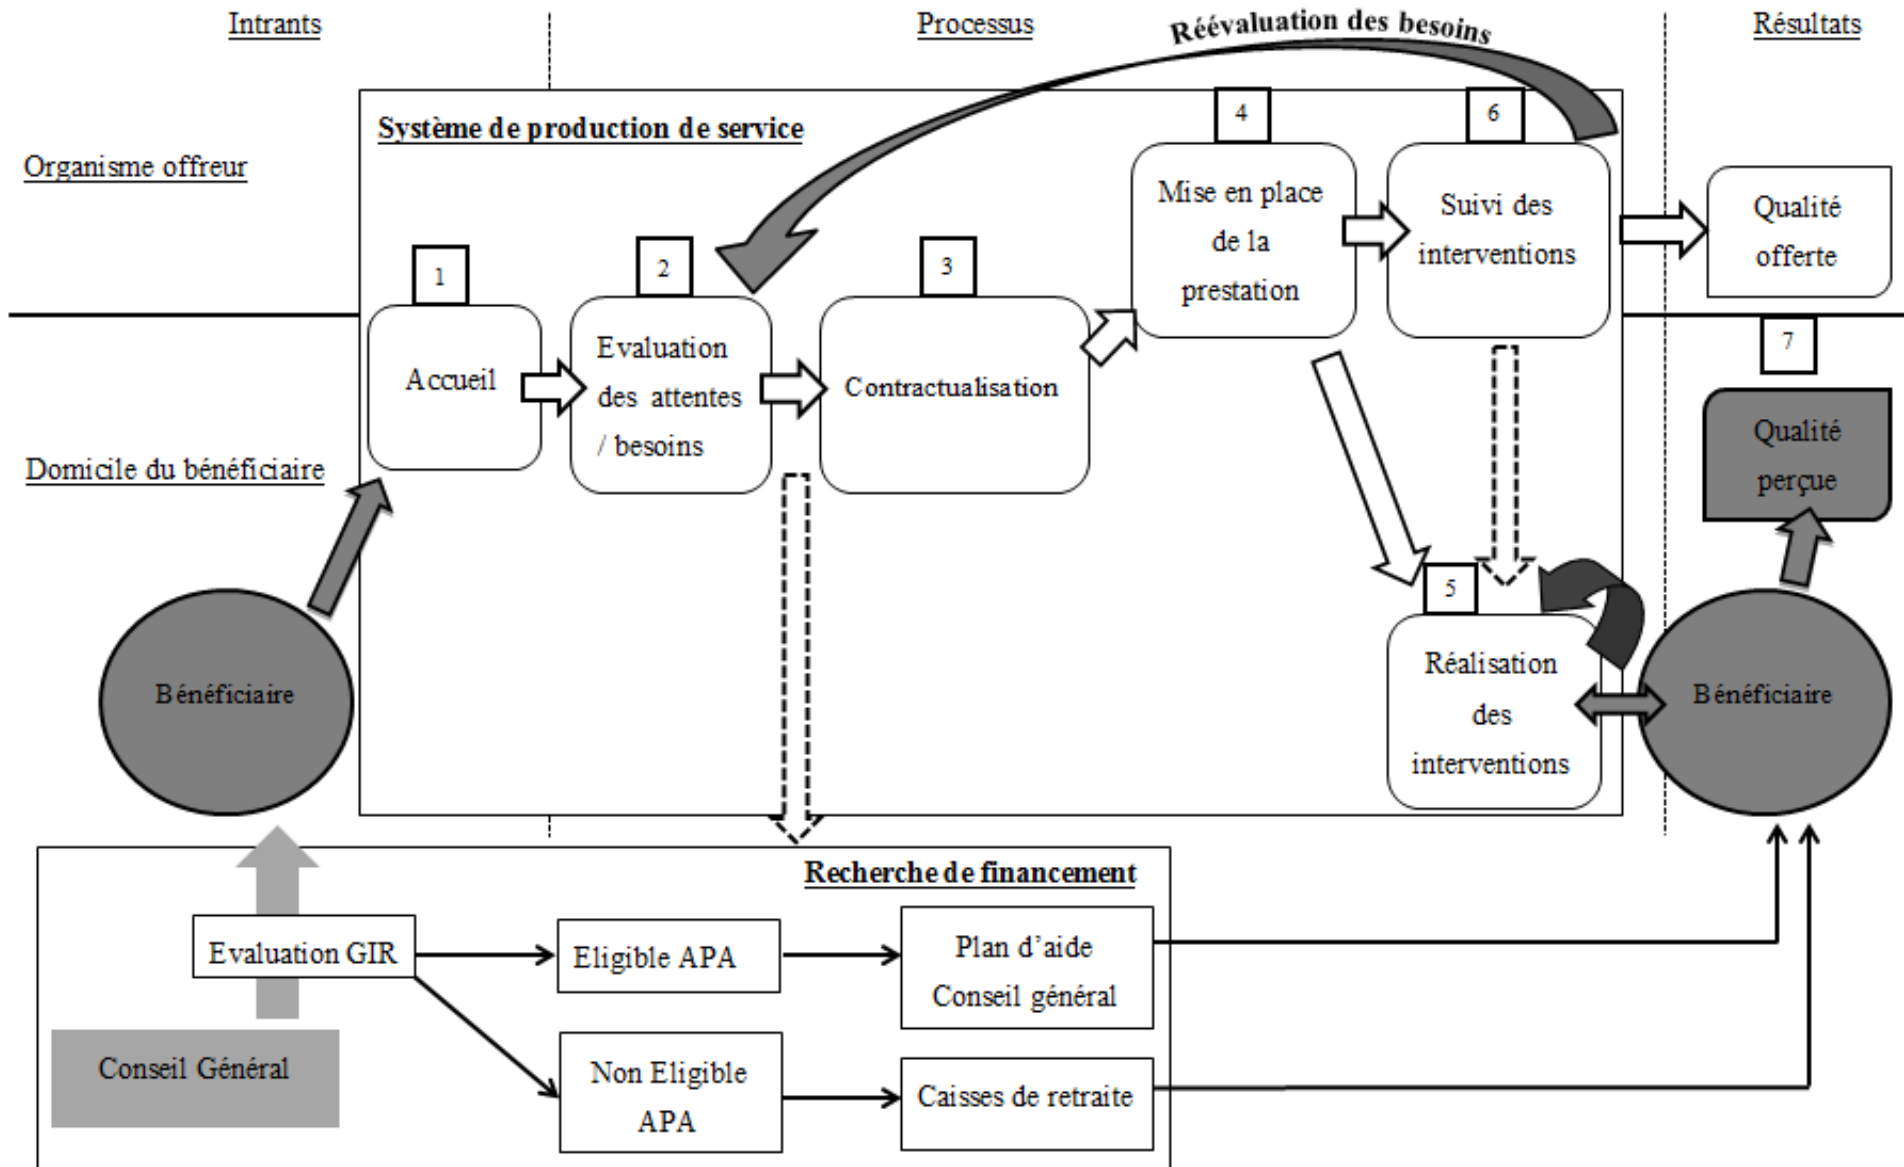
Intrants

Processus

Réévaluation des besoins

Résultats

Organisme offreur

Système de production de service

4

6

Mise en place de la prestation

Suivi des interventions

Qualité offerte

1

2

3

Accueil

Evaluation des attentes / besoins

Contractualisation

7

Domicile du bénéficiaire

Qualité perçue

5

Réalisation des interventions

Bénéficiaire

Bénéficiaire

Recherche de financement

Evaluation GIR

Eligible APA

Plan d'aide Conseil général

Conseil Général

Non Eligible APA

Caisses de retraite